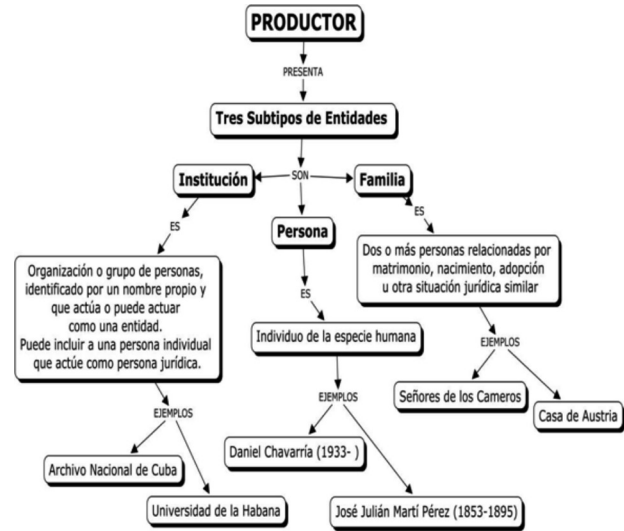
PRODUCTOR

PRESENTA

Tres Subtipos de Entidades

SON

Institución

Persona

Familia

ES

Organización o grupo de personas, identificado por un nombre propio y que actúa o puede actuar como una entidad. Puede incluir a una persona individual que actúe como persona jurídica.

EJEMPLOS

Archivo Nacional de Cuba

Universidad de la Habana

ES

Individuo de la especie humana

EJEMPLOS

Daniel Chavarría (1933- )

José Julián Martí Pérez (1853-1895)

ES

Dos o más personas relacionadas por matrimonio, nacimiento, adopción u otra situación jurídica similar

EJEMPLOS

Señores de los Cameros

Casa de Austria